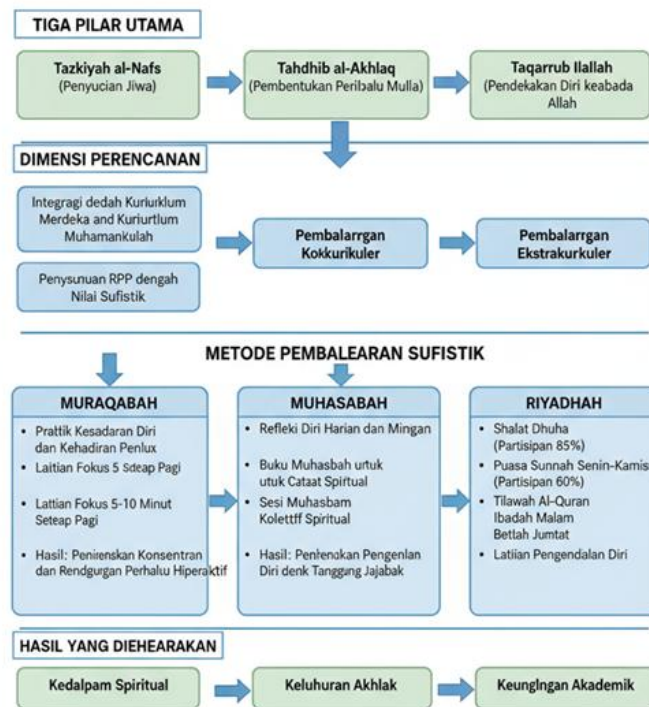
TIGA PILAR UTAMA

Tazkiyah al-Nafs
(Penyucian Jiwa)

Tahdhib al-Akhlaq
(Pembentukan Peribalu Mulla)

Taqarrub Ilallah
(Pendekakan Diri keabada Allah

DIMENSI PERENCANAN

Integragi dedah Kuriurklum Merdeka and Kuriurtlum Muhamankulah

Penysunuan RPP dengah Nilai Sufistik

Pembalarrgan Kokkurikuler

Pembalarrgan Ekstrakurkuler

METODE PEMBALEARAN SUFISTIK

MURAQABAH

• Prattik Kesadaran Diri dan Kehadiran Penlux
• Laitian Fokus 5 Sdeap Pagi
• Lattian Fokus 5-10 Minut Seteap Pagi
• Hasil: Penienskan Konsentran dan Rendgurgan Perhalu Hiperaktif

MUHASABAH

• Refleki Diri Harian dan Mingan
• Buku Muhasbah urtuk utuk Cataat Spirtual
• Sesi Muhasbam Kolettff Spiritual
• Hasil: Penlenokan Pengenlan Diri denk Tanggung Jajabak

RIYADHAH

• Shalat Dhuha (Partisipan 85%)
• Puasa Sunnah Senin-Kamis (Partisipan 60%)
• Tilawah Al-Quran Ibadah Malam Betlah Jumtat
• Latiian Pengendalan Diri

HASIL YANG DIEHEARAKAN

Kedalpam Spiritual

Keluhuran Akhlak

Keunglngan Akademik